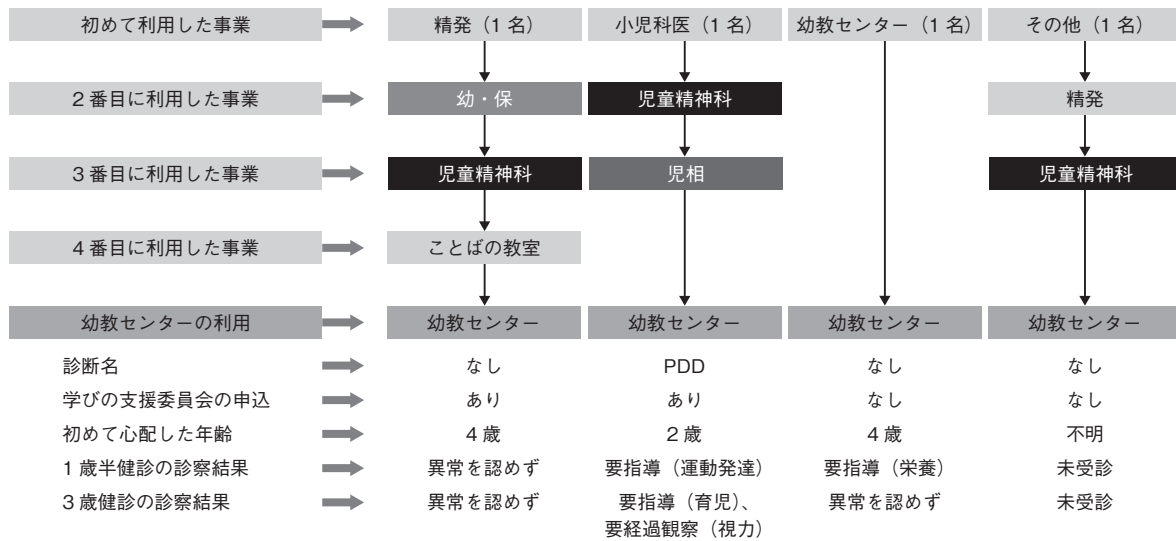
初めて利用した事業 | 精発（1名） | 小児科医（1名） | 幼教センター（1名） | その他（1名）

2番目に利用した事業 | 幼・保 | 児童精神科 | | 精発

3番目に利用した事業 | 児童精神科 | 児相 | | 児童精神科

4番目に利用した事業 | ことばの教室

幼教センターの利用 | 幼教センター | 幼教センター | 幼教センター | 幼教センター

| | | | | |
|---|---|---|---|---|
| 診断名 | なし | PDD | なし | なし |
| 学びの支援委員会の申込 | あり | あり | なし | なし |
| 初めて心配した年齢 | 4歳 | 2歳 | 4歳 | 不明 |
| 1歳半健診の診察結果 | 異常を認めず | 要指導（運動発達） | 要指導（栄養） | 未受診 |
| 3歳健診の診察結果 | 異常を認めず | 要指導（育児）、要経過観察（視力） | 異常を認めず | 未受診 |